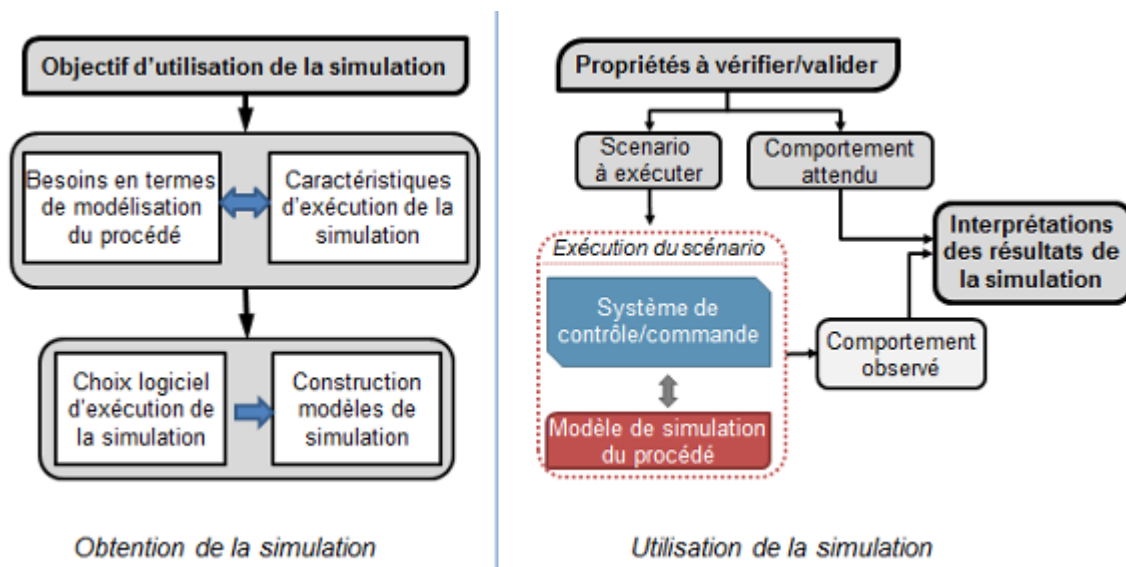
Objectif d'utilisation de la simulation

Besoins en termes de modélisation du procédé

Caractéristiques d'exécution de la simulation

Choix logiciel d'exécution de la simulation

Construction modèles de simulation

Obtention de la simulation

Propriétés à vérifier/valider

Scenario à exécuter

Comportement attendu

Interprétations des résultats de la simulation

Exécution du scénario

Système de contrôle/commande

Modèle de simulation du procédé

Comportement observé

Utilisation de la simulation